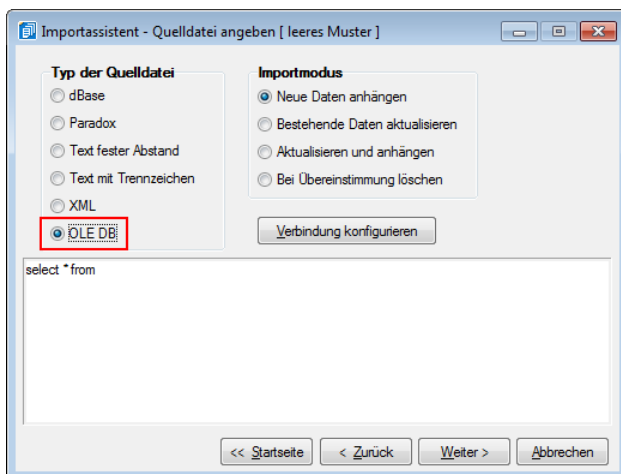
Importassistent - Quelldatei angeben [ leeres Muster ]

Typ der Quelldatei
dBase
Paradox
Text fester Abstand
Text mit Trennzeichen
XML
OLE DB

Importmodus
Neue Daten anhängen
Bestehende Daten aktualisieren
Aktualisieren und anhängen
Bei Übereinstimmung löschen

Verbindung konfigurieren

select * from

<< Startseite
< Zurück
Weiter >
Abbrechen